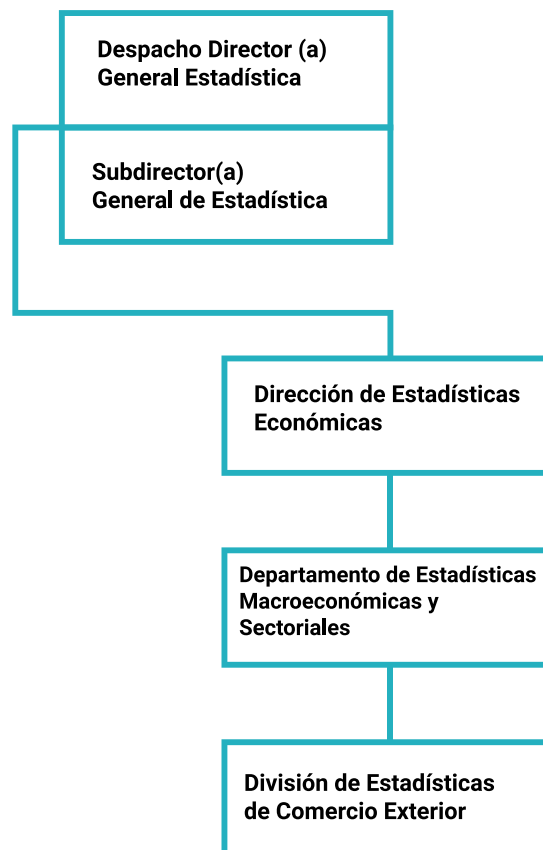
Despacho Director (a)
General Estadística

Subdirector(a)
General de Estadística

Dirección de Estadísticas
Económicas

Departamento de Estadísticas
Macroeconómicas y
Sectoriales

División de Estadísticas
de Comercio Exterior